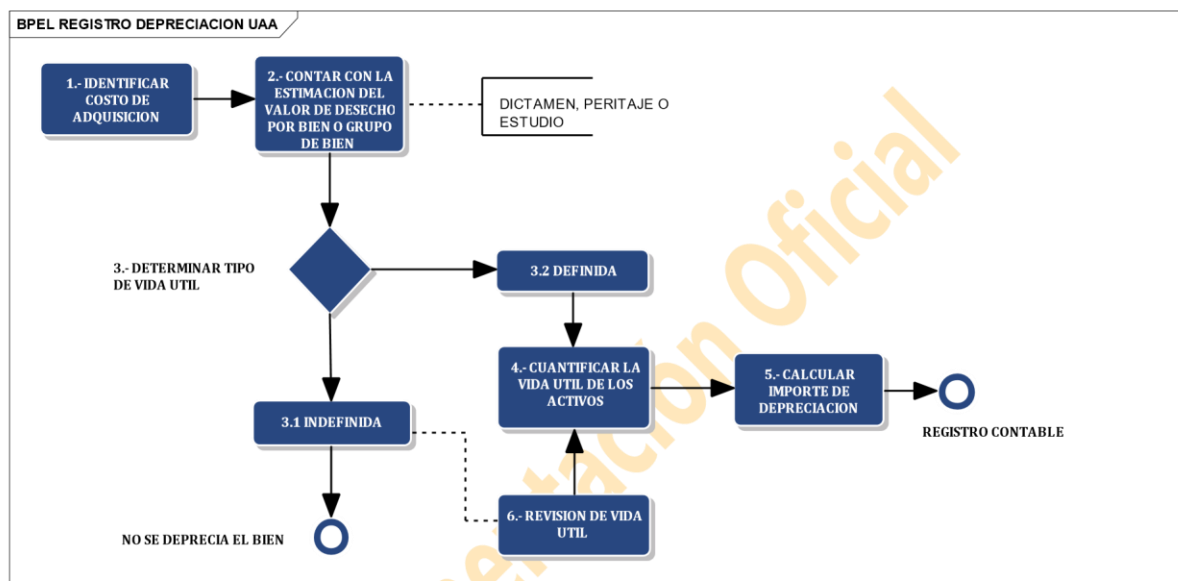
BPEL REGISTRO DEPRECIACION UAA

1.- IDENTIFICAR COSTO DE ADQUISICION

2.- CONTAR CON LA ESTIMACION DEL VALOR DE DESECHO POR BIEN O GRUPO DE BIEN

DICTAMEN, PERITAJE O ESTUDIO

3.- DETERMINAR TIPO DE VIDA UTIL

3.2 DEFINIDA

4.- CUANTIFICAR LA VIDA UTIL DE LOS ACTIVOS

5.- CALCULAR IMPORTE DE DEPRECIACION

REGISTRO CONTABLE

3.1 INDEFINIDA

6.- REVISION DE VIDA UTIL

NO SE DEPRECIA EL BIEN

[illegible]etación Oficial